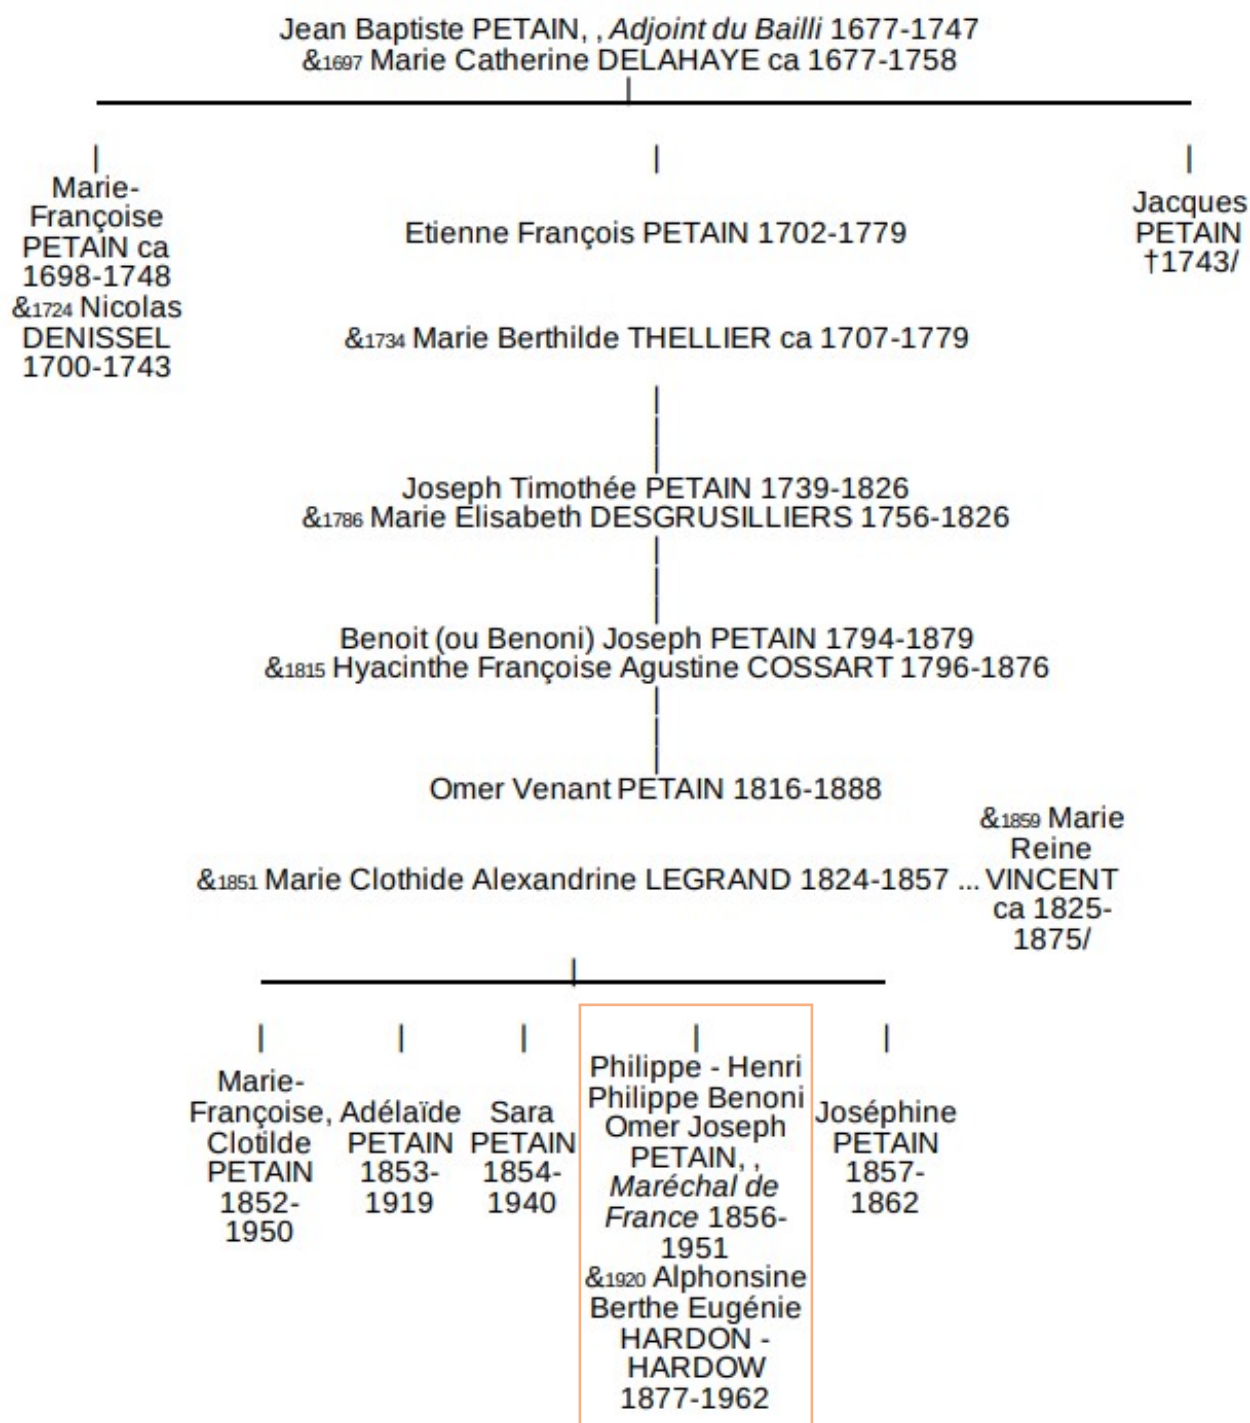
Jean Baptiste PETAIN, , *Adjoint du Bailli* 1677-1747
&1697 Marie Catherine DELAHAYE ca 1677-1758

Marie-Françoise PETAIN ca 1698-1748 &1724 Nicolas DENISSEL 1700-1743

Etienne François PETAIN 1702-1779

&1734 Marie Berthilde THELLIER ca 1707-1779

Jacques PETAIN †1743/

Joseph Timothée PETAIN 1739-1826
&1786 Marie Elisabeth DESGRUSILLIERS 1756-1826

Benoit (ou Benoni) Joseph PETAIN 1794-1879
&1815 Hyacinthe Françoise Agustine COSSART 1796-1876

Omer Venant PETAIN 1816-1888

&1851 Marie Clothide Alexandrine LEGRAND 1824-1857 ...

&1859 Marie Reine VINCENT ca 1825-1875/

Marie-Françoise, Clotilde PETAIN 1852-1950

Adélaïde PETAIN 1853-1919

Sara PETAIN 1854-1940

Philippe - Henri Philippe Benoni Omer Joseph PETAIN, , *Maréchal de France* 1856-1951 &1920 Alphonsine Berthe Eugénie HARDON - HARDOW 1877-1962

Joséphine PETAIN 1857-1862